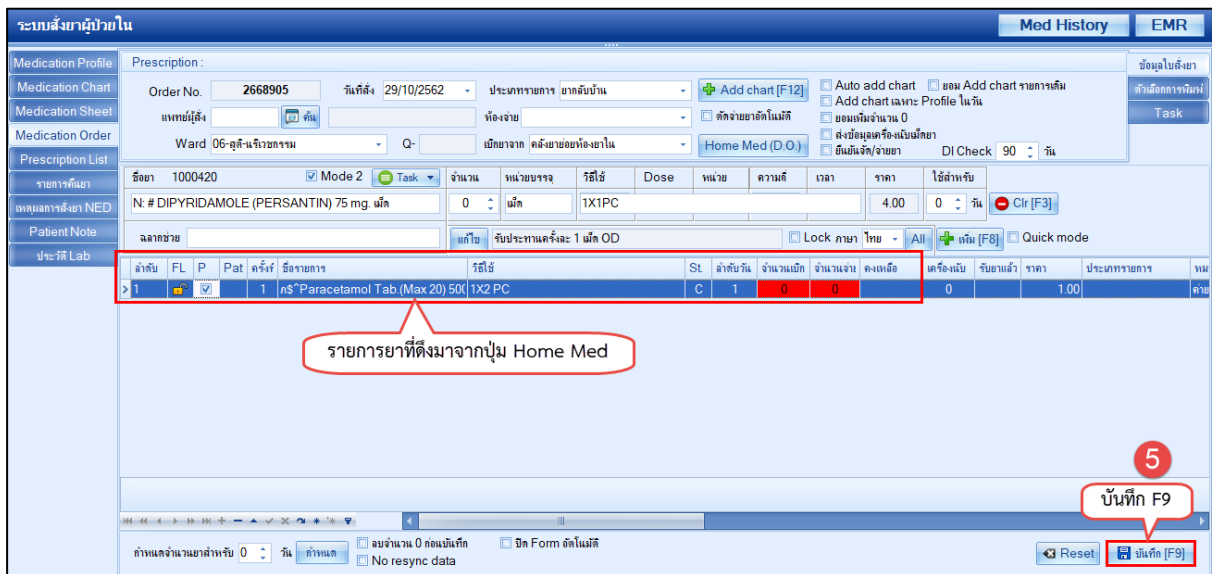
ระบบสั่งยาผู้ป่วยใน

Med History EMR

Medication Profile
Medication Chart
Medication Sheet
Medication Order
Prescription List
รายการค้นยา
เหตุผลการสั่งยา NED
Patient Note
ประวัติ Lab

Prescription :

Order No. 2668905 วันที่สั่ง 29/10/2562 ประเภทรายการ ยากลับบ้าน

Add chart [F12]

Auto add chart ยอม Add chart รายการเดิม
Add chart เฉพาะ Profile ในวัน
ยอมเพิ่มจำนวน 0
ส่งข้อมูลเครื่องนับเม็ดยา
ยืนยันจัด/จ่ายยา DI Check 90 วัน

แพทย์ผู้สั่ง ค้น ห้องจ่าย ตัดจ่ายยาอัตโนมัติ

Ward 06-สูติ-นรีเวชกรรม Q- เบิกยาจาก คลังยาย่อยห้องยาใน Home Med (D.O.)

ข้อมูลใบสั่งยา
ตัวเลือกการพิมพ์
Task

ชื่อยา 1000420 Mode 2 Task จำนวน หน่วยบรรจุ วิธีใช้ Dose หน่วย ความถี่ เวลา ราคา ใช้สำหรับ

N: # DIPYRIDAMOLE (PERSANTIN) 75 mg. เม็ด 0 เม็ด 1X1PC 4.00 0 วัน Clr [F3]

ฉลากช่วย แก้ไข รับประทานครั้งละ 1 เม็ด OD Lock ภาษา ไทย All เพิ่ม [F8] Quick mode

| ลำดับ | FL | P | Pat | ครั้งที่ | ชื่อรายการ | วิธีใช้ | St. | ลำดับวัน | จำนวนเบิก | จำนวนจ่าย | คงเหลือ | เครื่องนับ | รับยาแล้ว | ราคา | ประเภทรายการ | หม |
|---|---|---|---|---|---|---|---|---|---|---|---|---|---|---|---|---|
| 1 | | ☑ | | 1 | n$^Paracetamol Tab.(Max 20) 500 | 1X2 PC | C | 1 | 0 | 0 | | 0 | | 1.00 | | ค่าย |

รายการยาที่ดึงมาจากปุ่ม Home Med

5

บันทึก F9

กำหนดจำนวนยาสำหรับ 0 วัน กำหนด

ลบจำนวน 0 ก่อนบันทึก
No resync data
ปิด Form อัตโนมัติ

Reset บันทึก [F9]